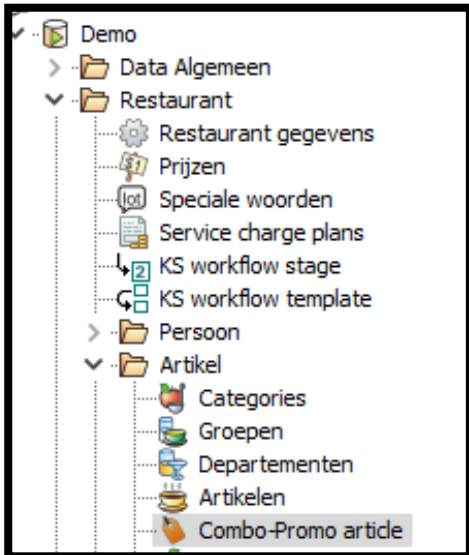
Demo
Data Algemeen
Restaurant
Restaurant gegevens
Prijzen
Speciale woorden
Service charge plans
KS workflow stage
KS workflow template
Persoon
Artikel
Categories
Groepen
Departementen
Artikelen
Combo-Promo article